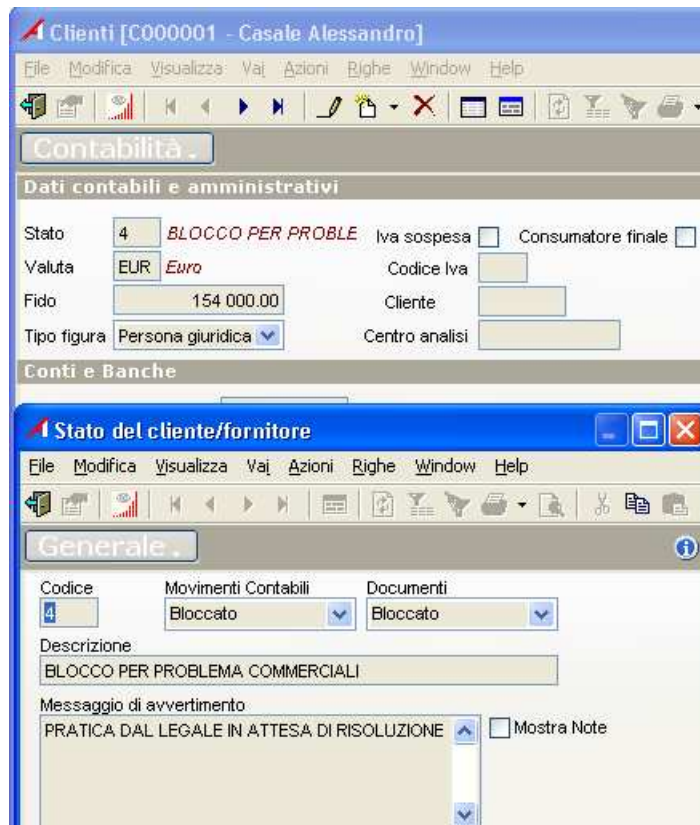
Clienti [C000001 - Casale Alessandro]

File Modifica Visualizza Vai Azioni Righe Window Help

Contabilità

Dati contabili e amministrativi

Stato 4 BLOCCO PER PROBLE Iva sospesa Consumatore finale

Valuta EUR Euro Codice Iva

Fido 154 000.00 Cliente

Tipo figura Persona giuridica Centro analisi

Conti e Banche

Stato del cliente/fornitore

File Modifica Visualizza Vai Azioni Righe Window Help

Generale

Codice 4

Movimenti Contabili Bloccato

Documenti Bloccato

Descrizione

BLOCCO PER PROBLEMA COMMERCIALI

Messaggio di avvertimento

PRATICA DAL LEGALE IN ATTESA DI RISOLUZIONE

Mostra Note